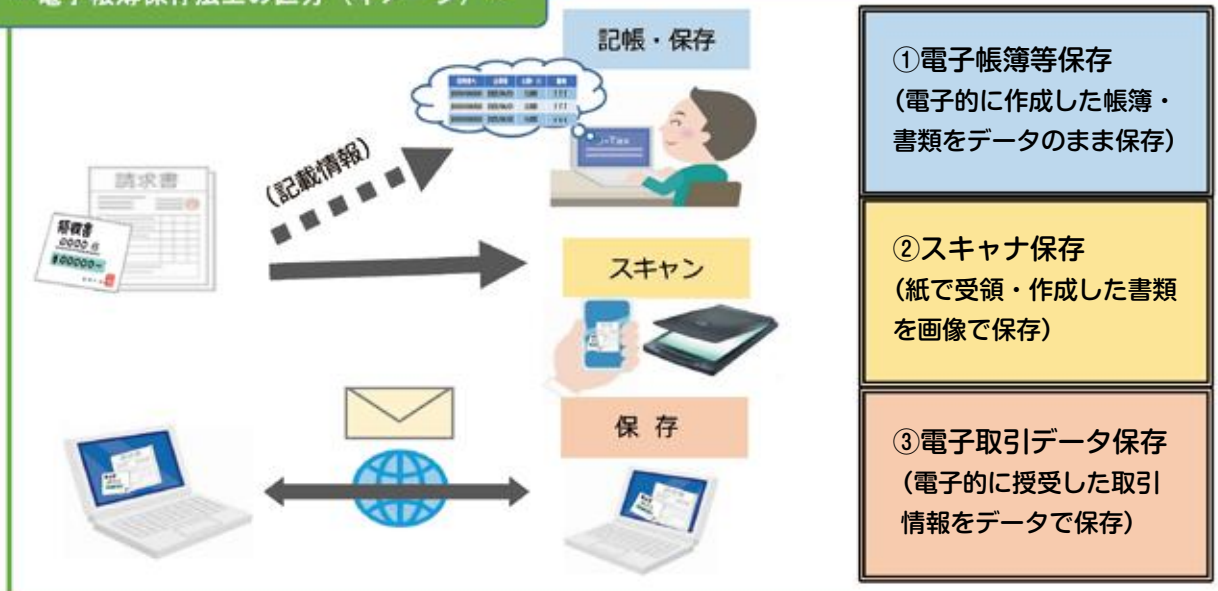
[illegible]

記帳・保存

(記載情報)

請求書

領収書

スキャン

保 存

①電子帳簿等保存
(電子的に作成した帳簿・書類をデータのまま保存)

②スキャナ保存
(紙で受領・作成した書類を画像で保存)

③電子取引データ保存
(電子的に授受した取引情報をデータで保存)